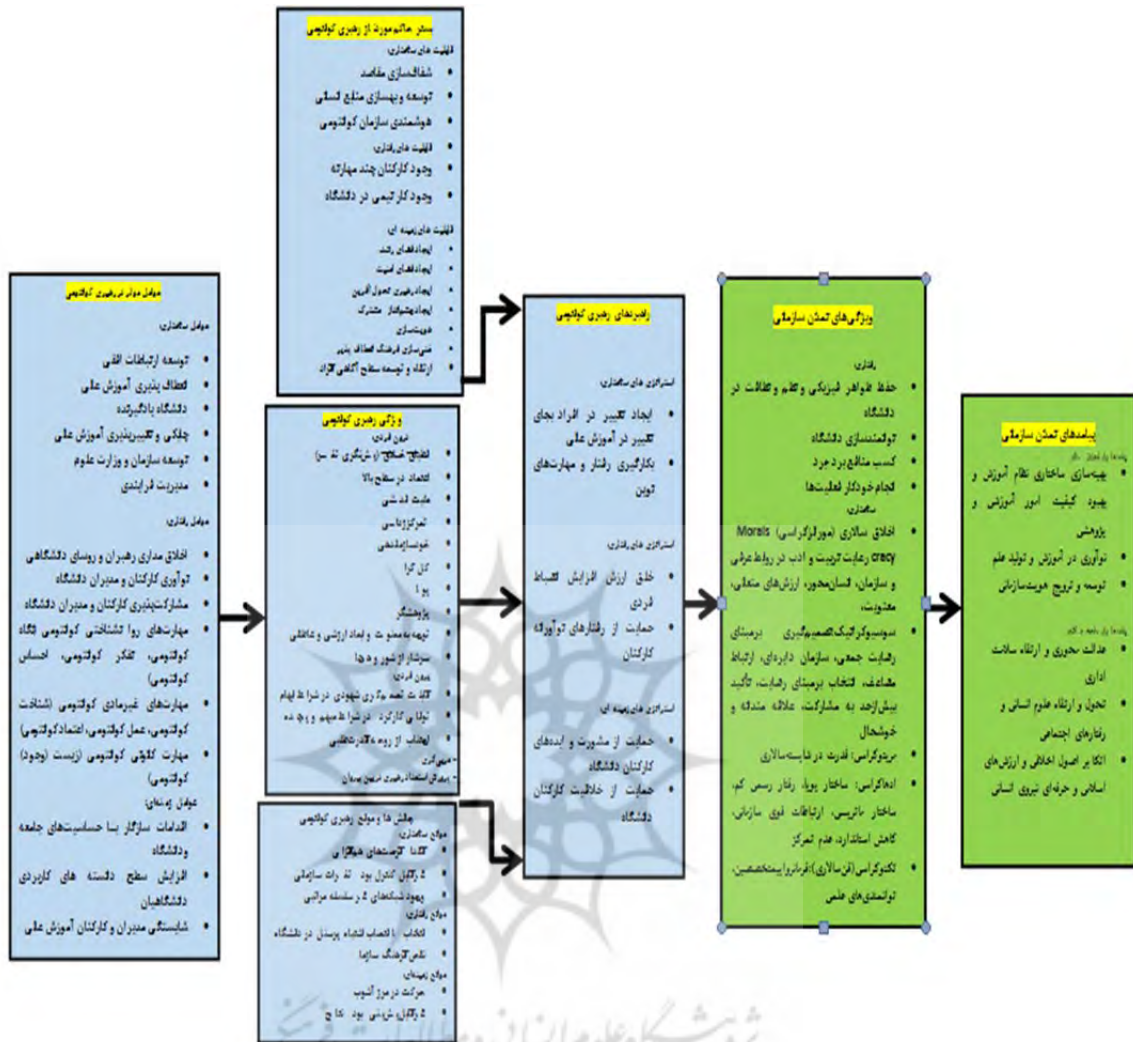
بستر حاکم/مورد از رهبری کوانتومی
قابلیت های ساختاری
• شفاف‌سازی مقاصد
• توسعه و بهسازی منابع انسانی
• هوشمندی سازمان کوانتومی
قابلیت های رفتاری
• وجود کارکنان چند مهارته
• وجود کار تیمی در دانشگاه
قابلیت های زمینه ای
• ایجاد فضای رشد
• ایجاد فضای امنیت
• ایجاد رهبری تحول آفرین
• ایجاد چشم‌انداز مشترک
• خودسازی
• غنی‌سازی فرهنگ انعطاف پذیر
• ارتقاء و توسعه سطح آگاهی افراد

عوامل موثر بر رهبری کوانتومی
عوامل ساختاری
• توسعه ارتباطات افقی
• انعطاف پذیری آموزش عالی
• دانشگاه یادگیرنده
• چابکی و تغییرپذیری آموزش عالی
• توسعه سازمان و وزارت علوم
• مدیریت فرایندی
عوامل رفتاری
• اخلاق مداری رهبران و روسای دانشگاهی
• نوآوری کارکنان و مدیران دانشگاه
• مشارکت‌پذیری کارکنان و مدیران دانشگاه
• مهارت‌های روا نشناختی کوانتومی (نگاه کوانتومی، تفکر کوانتومی، احساس کوانتومی)
• مهارت‌های غیرمادی کوانتومی (شناخت کوانتومی، عمل کوانتومی، اعتمادکوانتومی)
• مهارت کلیدی کوانتومی (زیست (وجود) کوانتومی)
عوامل زمینه‌ای
• اقدامات سازگار با حساسیت‌های جامعه و دانشگاه
• افزایش سطح دانسته های کاربردی دانشگاهیان
• شایستگی مدیران و کارکنان آموزش عالی

ویژگی رهبری کوانتومی
درون فردی
• انعطاف (شکل گیری ت س)
• اعتماد در سطح بالا
• مثبت اندیشی
• تمرکززدایی
• خودسازماندهی
• کل گرا
• پویا
• پژوهشگر
• تهیه به معنوی و ابعاد ارزشی و عاطفی
• سرشار از شور و شوق
برون فردی
• تاکید بر ابعاد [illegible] در شرایط ابهام
• توانایی کارکرد در شرایط مبهم و پیچیده
• انتخاب از روی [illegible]
• ... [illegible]

چالش ها و موانع رهبری کوانتومی
موانع ساختاری
• کمبود گرمسندهای هماهنگی
• ... کنترل بودن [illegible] سازمانی
• وجود شبکه‌های ... و سلسله مراتبی
موانع رفتاری
• انتخاب و انتصاب انتخاب پرسنل در دانشگاه
• نقص فرهنگ سازمانی
موانع زمینه‌ای
• حرکت در مرز آشوب
• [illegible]

راهبردهای رهبری کوانتومی
استراتژی های ساختاری
• ایجاد تغییر در افراد بجای تغییر در آموزش عالی
• بکارگیری رفتار و مهارت‌های نوین
استراتژی های رفتاری
• خلق ارزش افزایش انضباط فردی
• حمایت از رفتارهای نوآورانه کارکنان
استراتژی های زمینه ای
• حمایت از مشورت و ایده‌های کارکنان دانشگاه
• حمایت از خلاقیت کارکنان دانشگاه

ویژگی‌های تمدن سازمانی
رفتاری
• حفظ ظواهر فیزیکی و نظم و نظافت در دانشگاه
• توانمندسازی دانشگاه
• کسب منافع برد برد
• انجام خودکار فعالیت‌ها
ساختاری
• اخلاق سالاری (مورالوکراسی) Morals cracy رعایت تربیت و ادب در روابط عرفی و سازمان، انسان‌محور، ارزش‌های متعالی، معنویت.
• سوسیوکراتیک تصمیم‌گیری برمبنای رضایت جمعی، سازمان دایره‌ای، ارتباط مضاعف، انتخاب برمبنای رضایت، تأکید بیش‌ازحد به مشارکت، علاقه مندانه و خوشحال
• مریتوکراسی: قدرت در شایسته‌سالاری
• ادهاکراسی: ساختار پویا، رفتار رسمی کم، ساختار ماتریس، ارتباطات قوی سازمانی، کاهش استاندارد، عدم تمرکز
• تکنوکراسی (فن‌سالاری): فرمانروایی متخصصین، توانمندی‌های علمی

پیامدهای تمدن سازمانی
پیامدها بر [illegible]
• بهینه‌سازی ساختاری نظام آموزش و بهبود کیفیت امور آموزش و پژوهش
• نوآوری در آموزش و تولید علم
• توسعه و ترویج هویت‌سازمانی
پیامدها بر جامعه و کلان
• عدالت محوری و ارتقاء سلامت اداری
• تحول و ارتقاء علوم انسانی و رفتارهای اجتماعی
• اتکا بر اصول اخلاقی و ارزش‌های اسلامی و حرفه‌ای نیروی انسانی

پژوهشگاه علوم انسانی و مطالعات فرهنگی